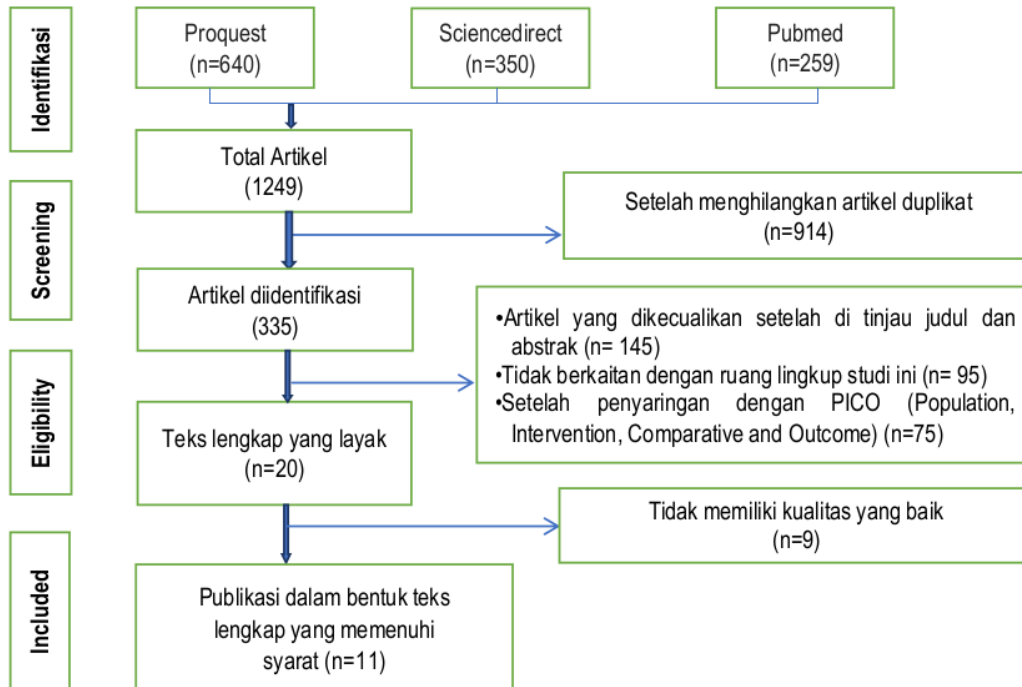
Identifikasi

Proquest
(n=640)

Sciencedirect
(n=350)

Pubmed
(n=259)

Total Artikel
(1249)

Screening

Setelah menghilangkan artikel duplikat
(n=914)

Artikel diidentifikasi
(335)

•Artikel yang dikecualikan setelah di tinjau judul dan abstrak (n= 145)
•Tidak berkaitan dengan ruang lingkup studi ini (n= 95)
•Setelah penyaringan dengan PICO (Population, Intervention, Comparative and Outcome) (n=75)

Eligibility

Teks lengkap yang layak
(n=20)

Tidak memiliki kualitas yang baik
(n=9)

Included

Publikasi dalam bentuk teks lengkap yang memenuhi syarat (n=11)